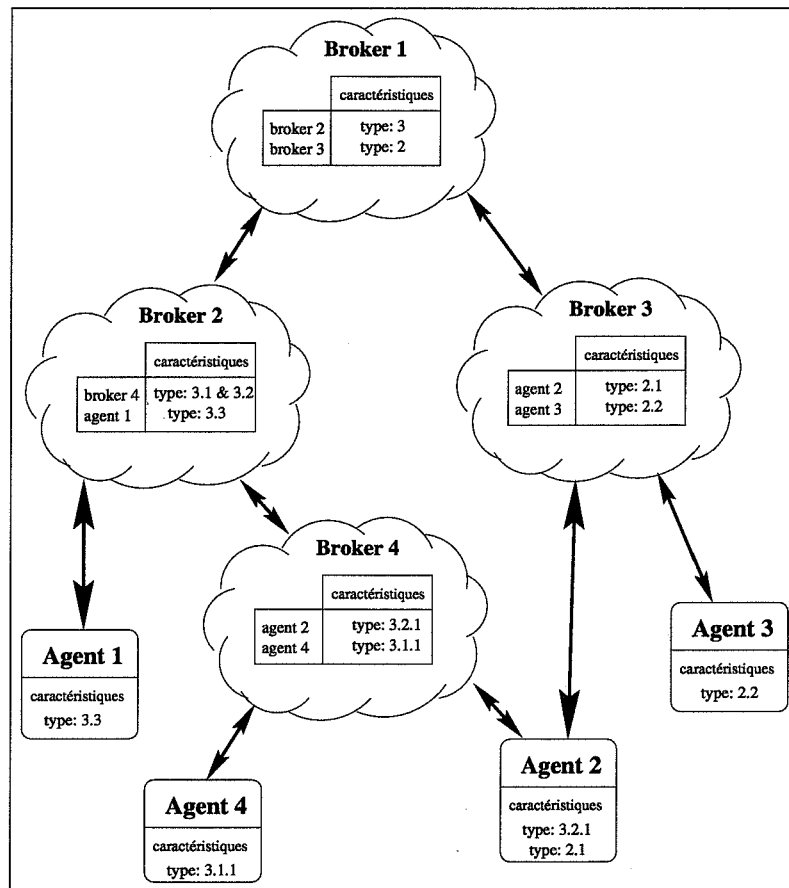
Broker 1

| | caractéristiques |
|---|---|
| broker 2 | type: 3 |
| broker 3 | type: 2 |

Broker 2

| | caractéristiques |
|---|---|
| broker 4 | type: 3.1 & 3.2 |
| agent 1 | type: 3.3 |

Broker 3

| | caractéristiques |
|---|---|
| agent 2 | type: 2.1 |
| agent 3 | type: 2.2 |

Broker 4

| | caractéristiques |
|---|---|
| agent 2 | type: 3.2.1 |
| agent 4 | type: 3.1.1 |

Agent 1
caractéristiques
type: 3.3

Agent 3
caractéristiques
type: 2.2

Agent 4
caractéristiques
type: 3.1.1

Agent 2
caractéristiques
type: 3.2.1
type: 2.1